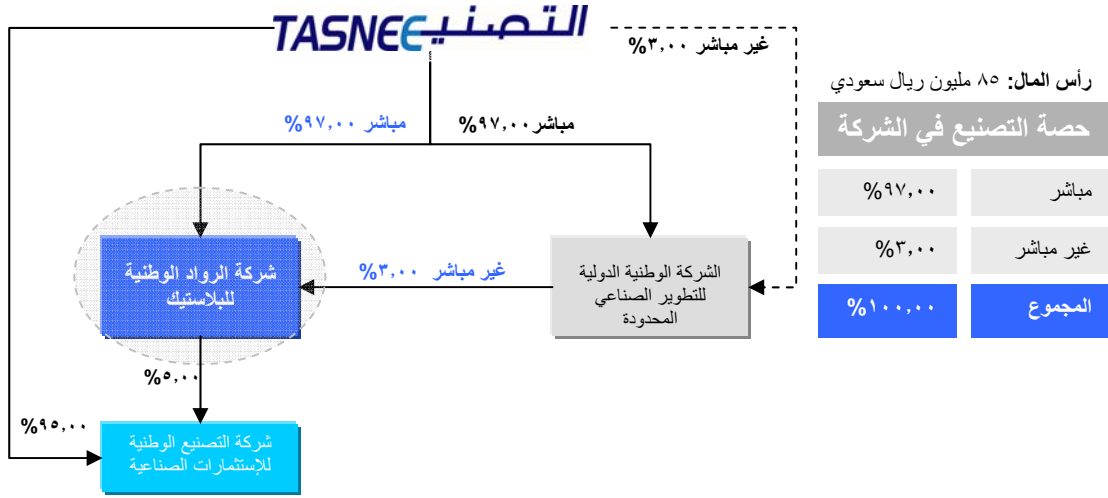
TASNEE التصنيع

غير مباشر ٣,٠٠%

مباشر ٩٧,٠٠%

مباشر ٩٧,٠٠%

شركة الرواد الوطنية للبلاستيك

غير مباشر ٣,٠٠%

الشركة الوطنية الدولية للتطوير الصناعي المحدودة

٥,٠٠%

٩٥,٠٠%

شركة التصنيع الوطنية للإستثمارات الصناعية

رأس المال: ٨٥ مليون ريال سعودي

| حصة التصنيع في الشركة | |
|---|---|
| مباشر | ٩٧,٠٠% |
| غير مباشر | ٣,٠٠% |
| المجموع | ١٠٠,٠٠% |